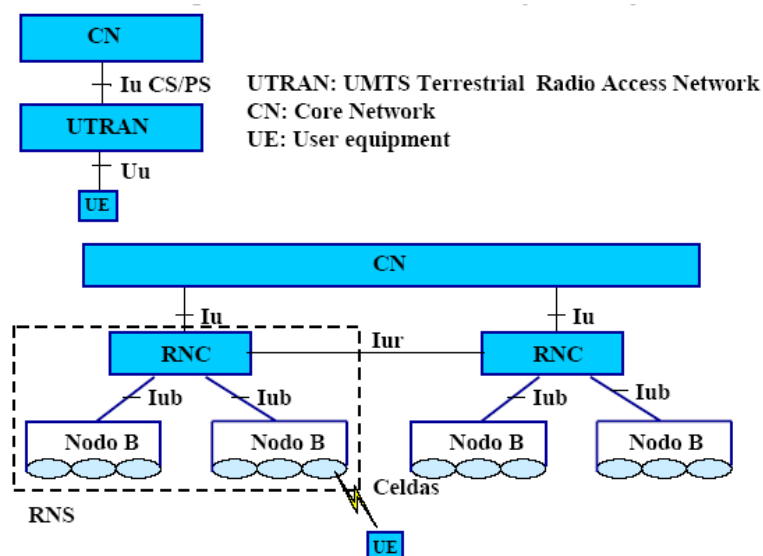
CN

Iu CS/PS

UTRAN

Uu

UE

UTRAN: UMTS Terrestrial Radio Access Network
CN: Core Network
UE: User equipment

CN

Iu

Iu

RNC

Iur

RNC

Iub

Iub

Iub

Iub

Nodo B

Nodo B

Nodo B

Nodo B

Celdas

RNS

UE